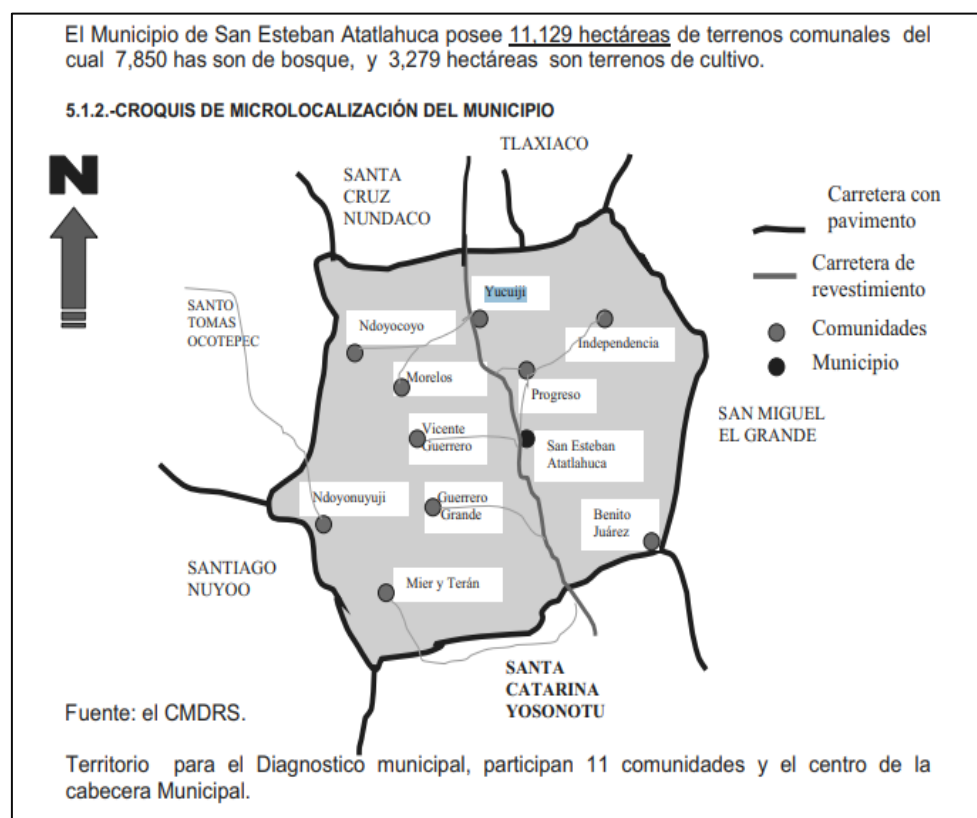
El Municipio de San Esteban Atatlahuca posee 11,129 hectáreas de terrenos comunales del cual 7,850 has son de bosque, y 3,279 hectáreas son terrenos de cultivo.

5.1.2.-CROQUIS DE MICROLOCALIZACIÓN DEL MUNICIPIO

N

TLAXIACO

SANTA CRUZ NUNDACO

SANTO TOMAS OCOTEPEC

Yucuiji

Ndoyocoyo

Independencia

Morelos

Progreso

Vicente Guerrero

San Esteban Atatlahuca

SAN MIGUEL EL GRANDE

Ndoyonuyuji

Guerrero Grande

Benito Juárez

SANTIAGO NUYOO

Mier y Terán

SANTA CATARINA YOSONOTU

Carretera con pavimento

Carretera de revestimiento

Comunidades

Municipio

Fuente: el CMDRS.

Territorio para el Diagnostico municipal, participan 11 comunidades y el centro de la cabecera Municipal.